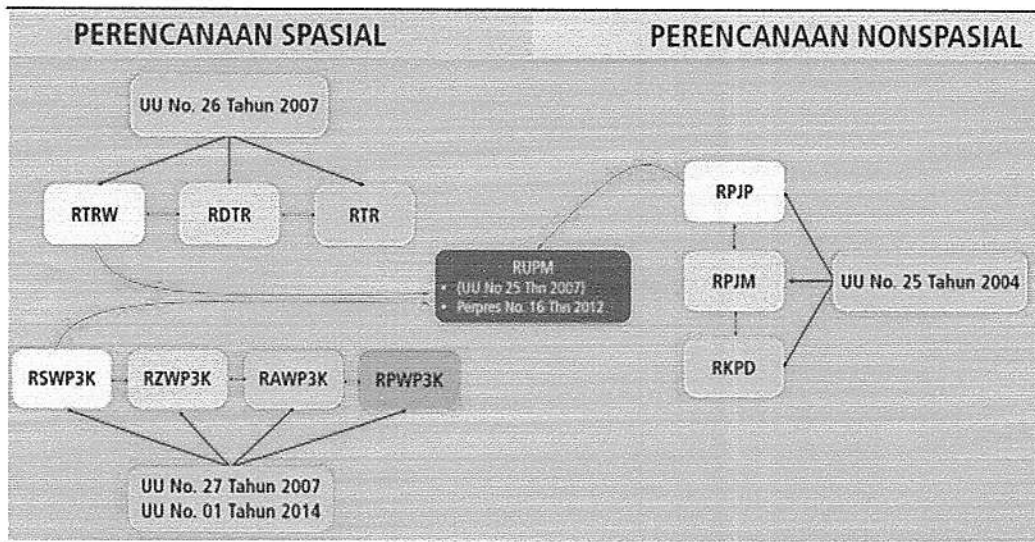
PERENCANAAN SPASIAL

PERENCANAAN NONSPASIAL

UU No. 26 Tahun 2007

RTRW

RDTR

RTR

RUPM
• (UU No 25 Thn 2007)
• Perpres No. 16 Thn 2012

RPJP

RPJM

RKPD

UU No. 25 Tahun 2004

RSWP3K

RZWP3K

RAWP3K

RPWP3K

UU No. 27 Tahun 2007
UU No. 01 Tahun 2014